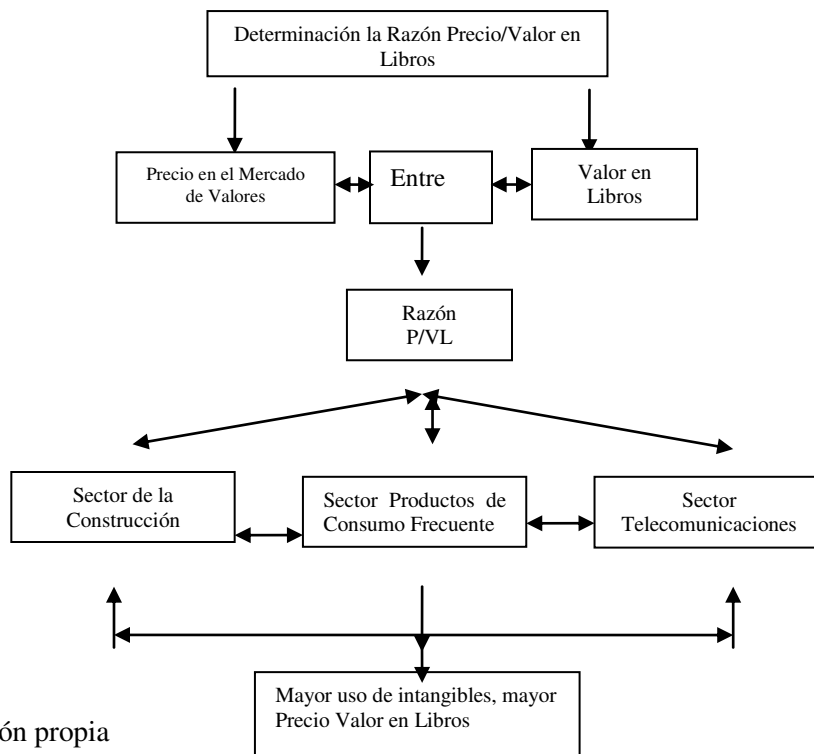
Determinación la Razón Precio/Valor en Libros

Precio en el Mercado de Valores

Entre

Valor en Libros

Razón P/VL

Sector de la Construcción

Sector Productos de Consumo Frecuente

Sector Telecomunicaciones

Mayor uso de intangibles, mayor Precio Valor en Libros

ón propia